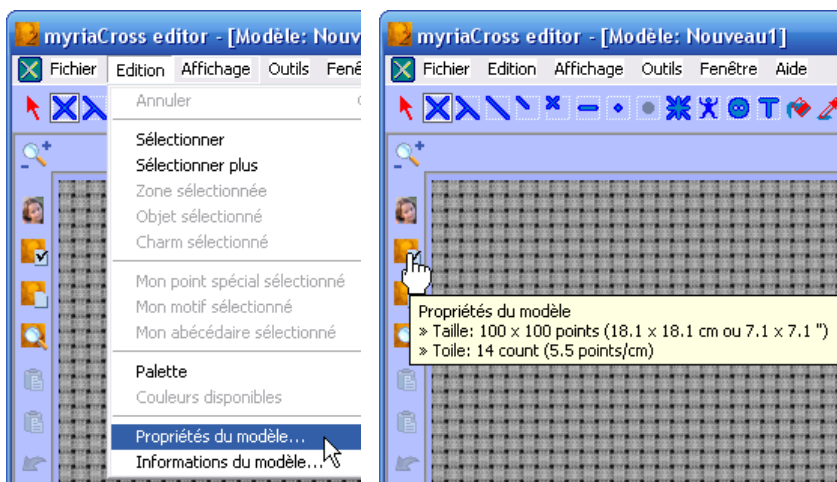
myriaCross editor - [Modèle: Nouv

Fichier Edition Affichage Outils Fenê

Annuler

Sélectionner
Sélectionner plus
Zone sélectionnée
Objet sélectionné
Charm sélectionné

Mon point spécial sélectionné
Mon motif sélectionné
Mon abécédaire sélectionné

Palette
Couleurs disponibles

Propriétés du modèle...
Informations du modèle...

myriaCross editor - [Modèle: Nouveau1]

Fichier Edition Affichage Outils Fenêtre Aide

Propriétés du modèle
» Taille: 100 x 100 points (18.1 x 18.1 cm ou 7.1 x 7.1 ")
» Toile: 14 count (5.5 points/cm)